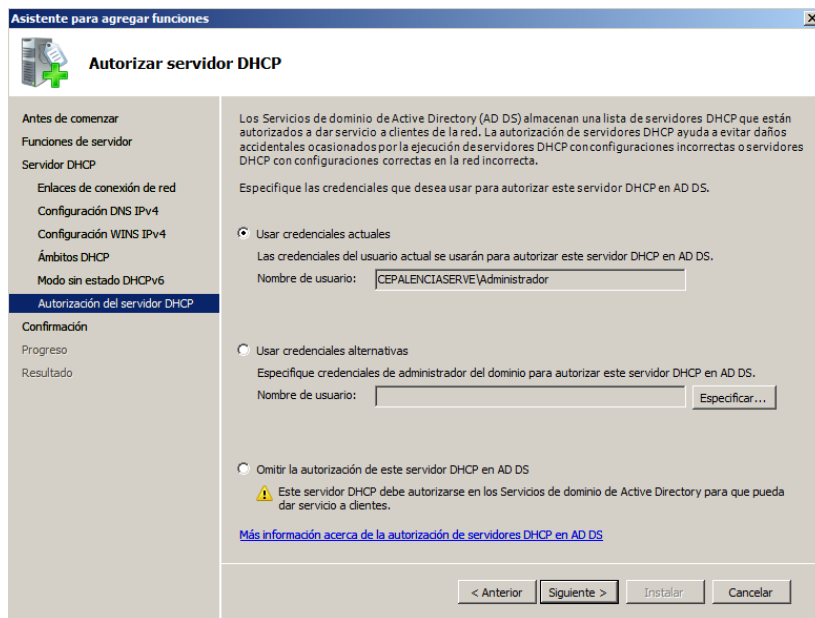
Asistente para agregar funciones

Autorizar servidor DHCP

Antes de comenzar
Funciones de servidor
Servidor DHCP
Enlaces de conexión de red
Configuración DNS IPv4
Configuración WINS IPv4
Ámbitos DHCP
Modo sin estado DHCPv6
Autorización del servidor DHCP
Confirmación
Progreso
Resultado

Los Servicios de dominio de Active Directory (AD DS) almacenan una lista de servidores DHCP que están autorizados a dar servicio a clientes de la red. La autorización de servidores DHCP ayuda a evitar daños accidentales ocasionados por la ejecución de servidores DHCP con configuraciones incorrectas o servidores DHCP con configuraciones correctas en la red incorrecta.

Especifique las credenciales que desea usar para autorizar este servidor DHCP en AD DS.

Usar credenciales actuales
Las credenciales del usuario actual se usarán para autorizar este servidor DHCP en AD DS.
Nombre de usuario: CEPALENCIASERVE\Administrador

Usar credenciales alternativas
Especifique credenciales de administrador del dominio para autorizar este servidor DHCP en AD DS.
Nombre de usuario:
Especificar...

Omitir la autorización de este servidor DHCP en AD DS
Este servidor DHCP debe autorizarse en los Servicios de dominio de Active Directory para que pueda dar servicio a clientes.

Más información acerca de la autorización de servidores DHCP en AD DS

< Anterior
Siguiente >
Instalar
Cancelar